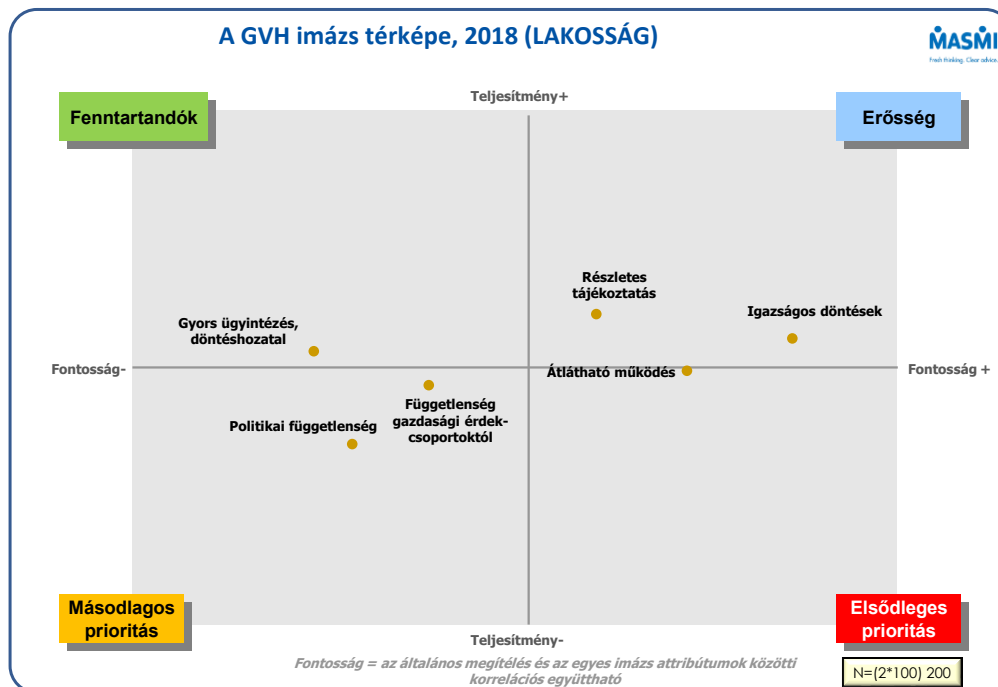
A GVH imázs térképe, 2018 (LAKOSSÁG)

MASMI
Fresh thinking. Clear advice.

Fenntartandók

Teljesítmény+

Erősség

Részletes tájékoztatás

Igazságos döntések

Gyors ügyintézés, döntéshozatal

Fontosság-

Átlátható működés

Fontosság +

Függetlenség gazdasági érdekcsoportoktól

Politikai függetlenség

Másodlagos prioritás

Teljesítmény-

Elsődleges prioritás

Fontosság = az általános megítélés és az egyes imázs attribútumok közötti korrelációs együttható

N=(2*100) 200